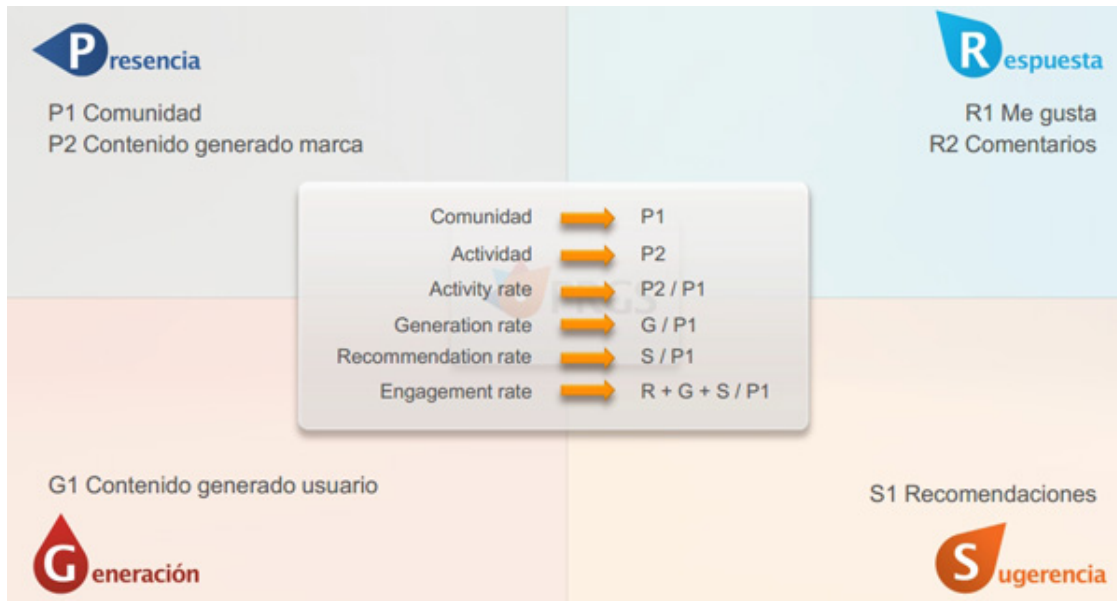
Presencia

P1 Comunidad
P2 Contenido generado marca

Respuesta

R1 Me gusta
R2 Comentarios

Comunidad → P1
Actividad → P2
Activity rate → P2 / P1
Generation rate → G / P1
Recommendation rate → S / P1
Engagement rate → R + G + S / P1

G1 Contenido generado usuario

Generación

S1 Recomendaciones

Sugerencia